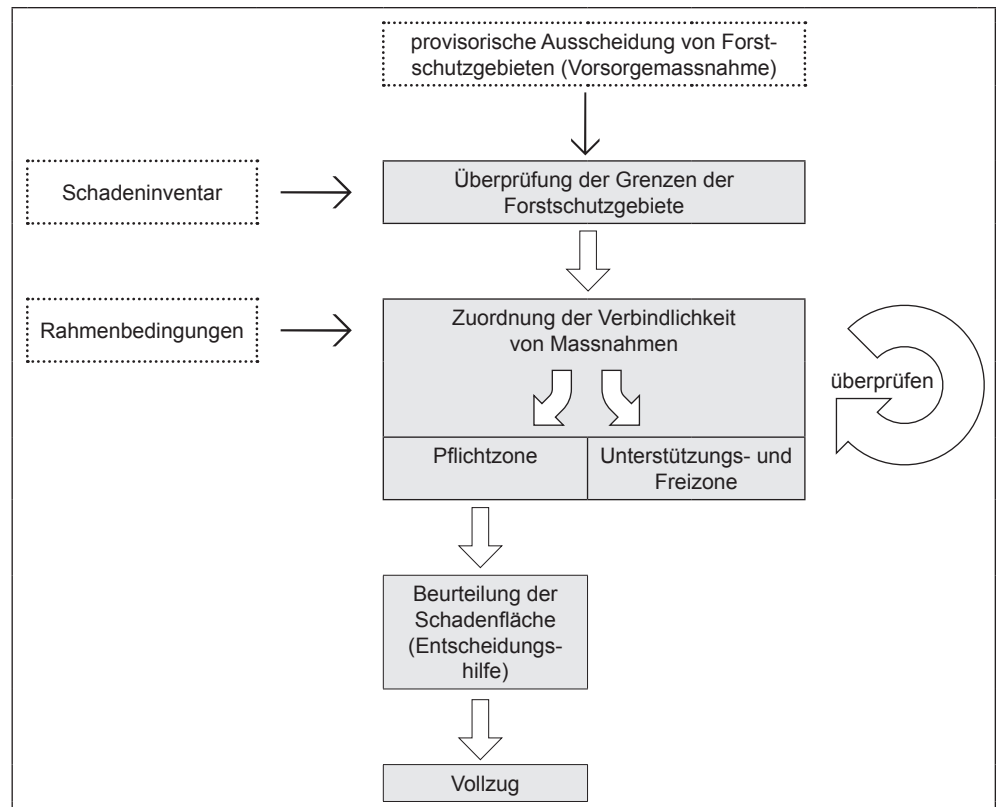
provisorische Ausscheidung von Forstschutzgebieten (Vorsorgemassnahme)

Schadeninventar

Überprüfung der Grenzen der Forstschutzgebiete

Rahmenbedingungen

Zuordnung der Verbindlichkeit von Massnahmen

überprüfen

Pflichtzone

Unterstützungs- und Freizone

Beurteilung der Schadenfläche (Entscheidungshilfe)

Vollzug